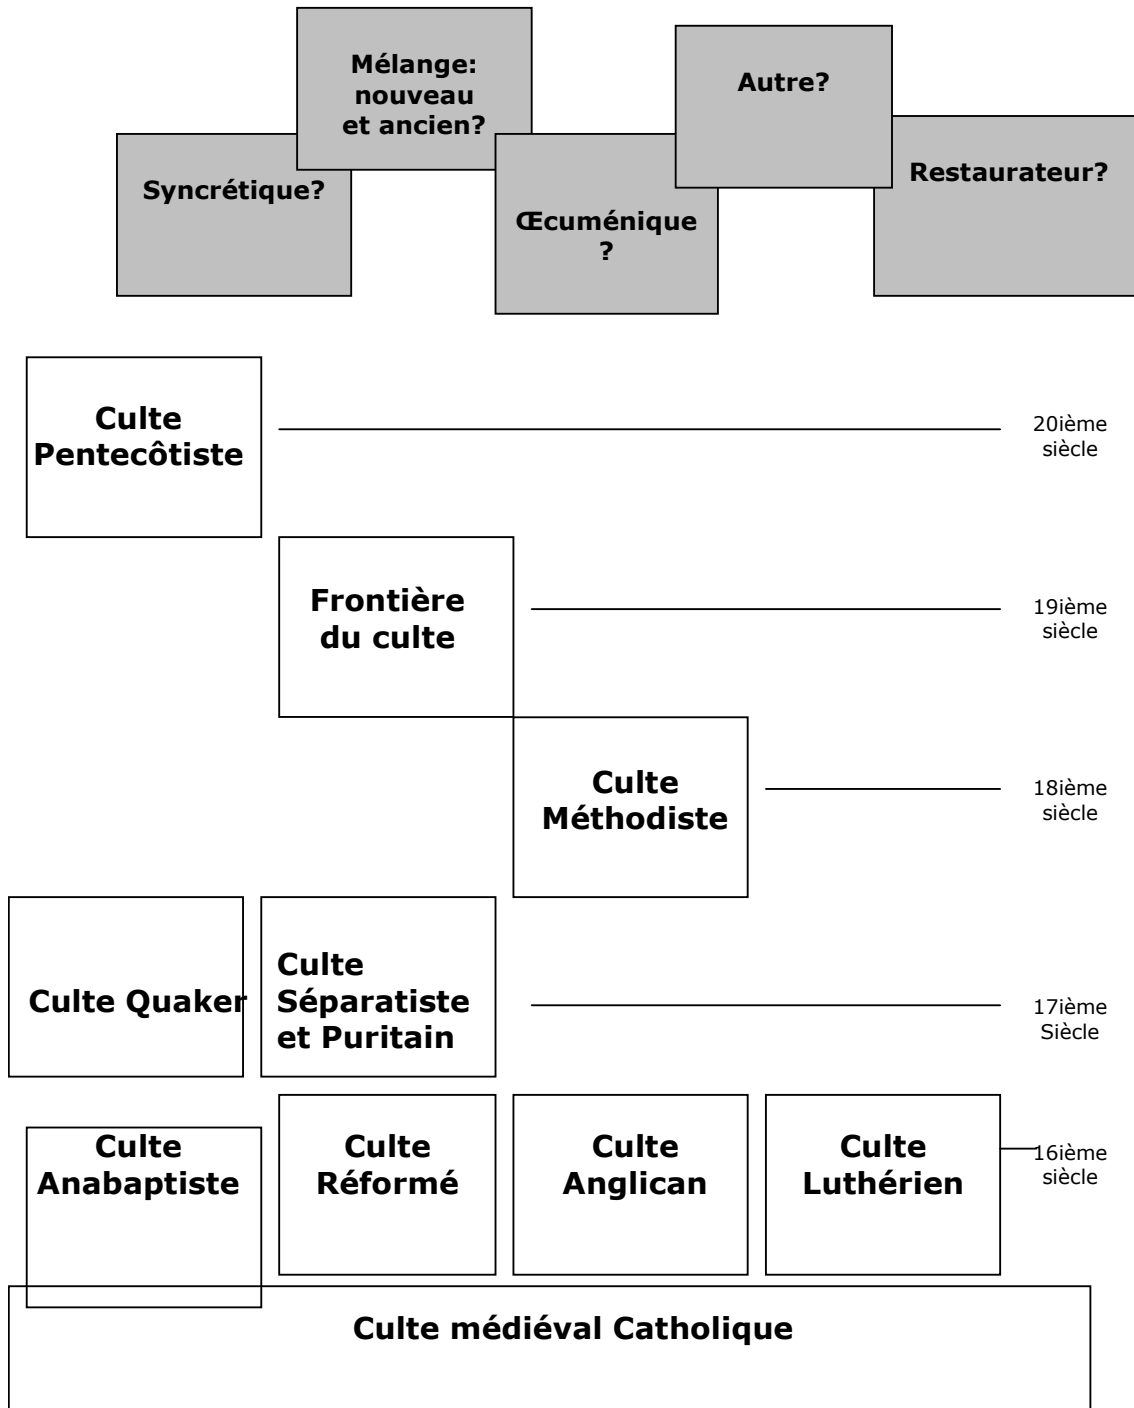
Mélange: nouveau et ancien?

Autre?

Syncrétique?

Œcuménique ?

Restaurateur?

Culte Pentecôtiste

20ième siècle

Frontière du culte

19ième siècle

Culte Méthodiste

18ième siècle

Culte Quaker

Culte Séparatiste et Puritain

17ième Siècle

Culte Anabaptiste

Culte Réformé

Culte Anglican

Culte Luthérien

16ième siècle

Culte médiéval Catholique